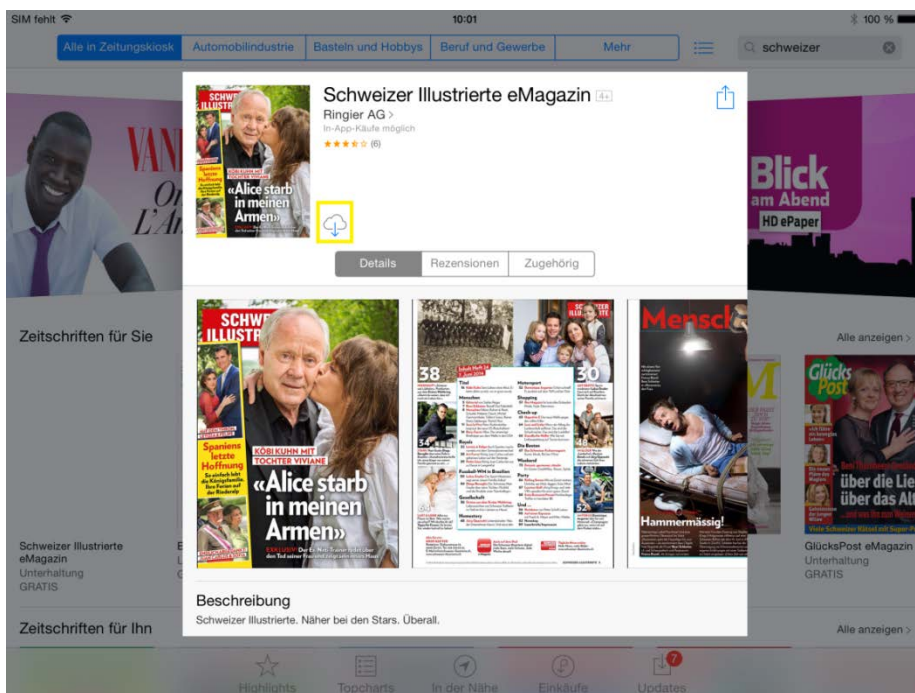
SIM fehlt 10:01 100 %

Alle in Zeitungskiosk | Automobilindustrie | Basteln und Hobbys | Beruf und Gewerbe | Mehr

schweizer

Schweizer Illustrierte eMagazin 4+

Ringier AG >

In-App-Käufe möglich

(6)

SCHWEIZER ILLUSTRIERTE

KÖBI KUHN MIT TOCHTER VIVIANE

«Alice starb in meinen Armen»

Details | Rezensionen | Zugehörig

SCHWEIZER ILLUSTRIERTE

Spaniens letzte Hoffnung

KÖBI KUHN MIT TOCHTER VIVIANE

«Alice starb in meinen Armen»

38

30

Mensch

Hammermässig!

Blick am Abend

HD ePaper

Zeitschriften für Sie

Alle anzeigen >

Schweizer Illustrierte eMagazin

Unterhaltung

GRATIS

GlücksPost

über die Lie

über das Alt

GlücksPost eMagazin

Unterhaltung

GRATIS

Beschreibung

Schweizer Illustrierte. Näher bei den Stars. Überall.

Zeitschriften für Ihn

Alle anzeigen >

Highlights | Topcharts | In der Nähe | Einkäufe | Updates

7